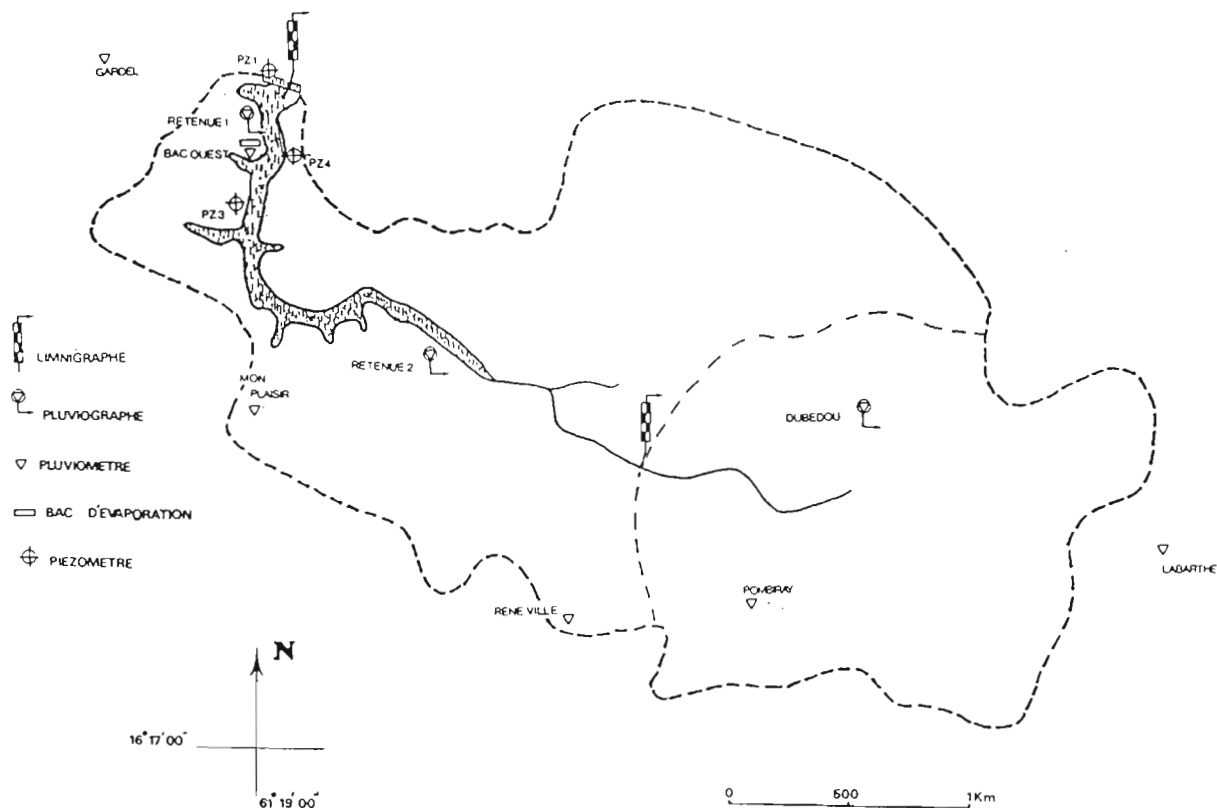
GARDEL

PZ 1

RETENUE 1

BAC OUEST

PZ4

PZ3

LIMNIGRAPHE

PLUVIOGRAPHE

PLUVIOMETRE

BAC D'EVAPORATION

PIEZOMETRE

MON PLAISIR

RETENUE 2

DUBEDOU

LABARTHE

POMBIRAY

RENE VILLE

N

16° 17' 00"

61° 19' 00"

0 500 1Km